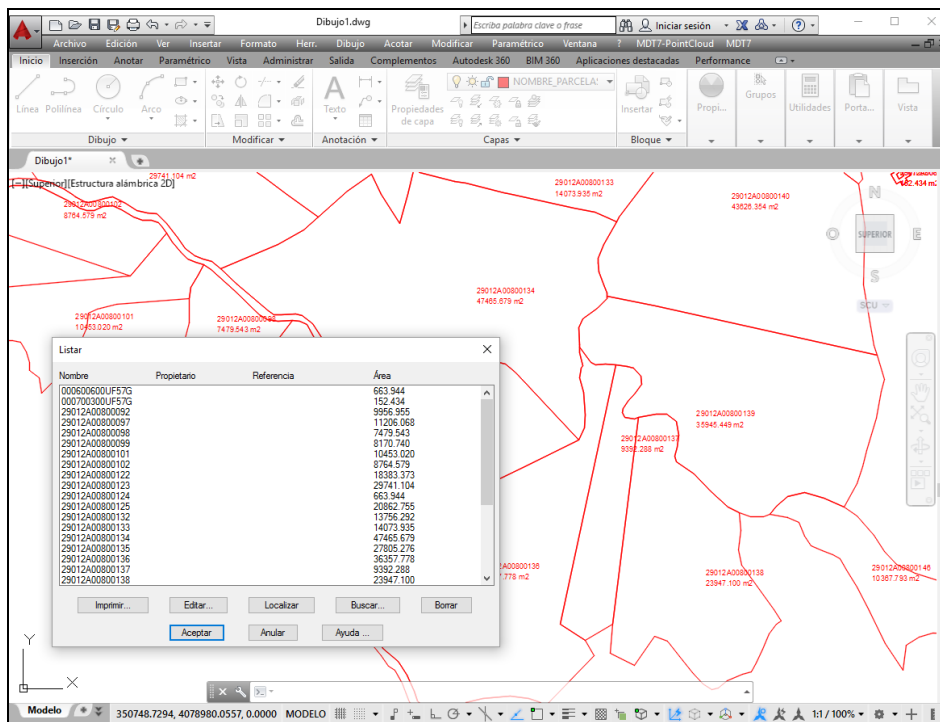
Dibujo1.dwg

Escriba palabra clave o frase

Iniciar sesión

Archivo Edición Ver Insertar Formato Herr. Dibujo Acotar Modificar Paramétrico Ventana ? MDT7-PointCloud MDT7

Inicio Inserción Anotar Paramétrico Vista Administrar Salida Complementos Autodesk 360 BIM 360 Aplicaciones destacadas Performance

Línea Polilínea Círculo Arco Texto Propiedades de capa NOMBRE_PARCELA Insertar Propi... Grupos Utilidades Porta... Vista

Dibujo Modificar Anotación Capas Bloque

Dibujo1*

[-][Superior][Estructura alámbrica 2D]

29741.104 m2

29012A00800102
8764.579 m2

29012A00800133
14073.935 m2

29012A00800140
43626.354 m2

62.434 m2

29012A00800134
47465.679 m2

29012A00800101
10453.020 m2

29012A00800098
7479.543 m2

29012A00800139
35945.449 m2

29012A00800137
9392.288 m2

29012A00800138
.778 m2

29012A00800138
23947.100 m2

29012A00800146
10367.793 m2

N
SUPERIOR
E
S
SCU

Listar

| Nombre | Propietario | Referencia | Área |
|---|---|---|---|
| 000600600UF57G | | | 663.944 |
| 000700300UF57G | | | 152.434 |
| 29012A00800092 | | | 9956.955 |
| 29012A00800097 | | | 11206.068 |
| 29012A00800098 | | | 7479.543 |
| 29012A00800099 | | | 8170.740 |
| 29012A00800101 | | | 10453.020 |
| 29012A00800102 | | | 8764.579 |
| 29012A00800122 | | | 18383.373 |
| 29012A00800123 | | | 29741.104 |
| 29012A00800124 | | | 663.944 |
| 29012A00800125 | | | 20862.755 |
| 29012A00800132 | | | 13756.292 |
| 29012A00800133 | | | 14073.935 |
| 29012A00800134 | | | 47465.679 |
| 29012A00800135 | | | 27805.276 |
| 29012A00800136 | | | 36357.778 |
| 29012A00800137 | | | 9392.288 |
| 29012A00800138 | | | 23947.100 |

Imprimir... Editar... Localizar Buscar... Borrar
Aceptar Anular Ayuda ...

Y
X

Modelo

350748.7294, 4078980.0557, 0.0000 MODELO

1:1 / 100%